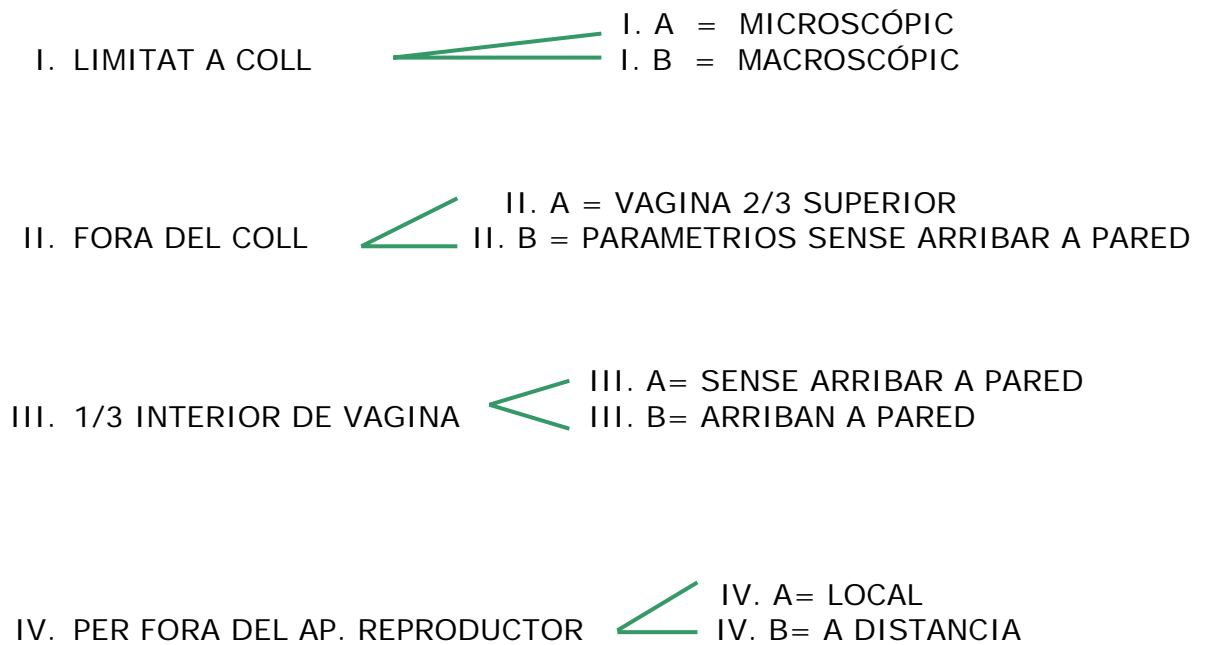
I. A = MICROSCÓPIC
I. LIMITAT A COLL
I. B = MACROSCÓPIC

II. A = VAGINA 2/3 SUPERIOR
II. FORA DEL COLL
II. B = PARAMETRIOS SENSE ARRIBAR A PARED

III. A= SENSE ARRIBAR A PARED
III. 1/3 INTERIOR DE VAGINA
III. B= ARRIBAN A PARED

IV. A= LOCAL
IV. PER FORA DEL AP. REPRODUCTOR
IV. B= A DISTANCIA